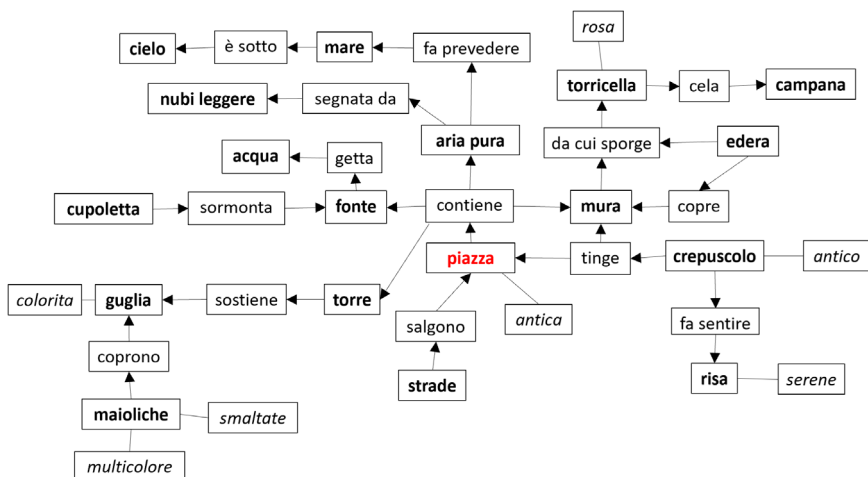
cielo
è sotto
mare
fa prevedere
rosa
torricella
cela
campana
nubi leggere
segnata da
aria pura
da cui sporge
edera
acqua
getta
cupoletta
sormonta
fonte
contiene
mura
copre
piazza
tinge
crepuscolo
antico
colorita
guglia
sostiene
torre
antica
salgono
fa sentire
coprono
strade
risa
serene
maioliche
smaltate
multicolore